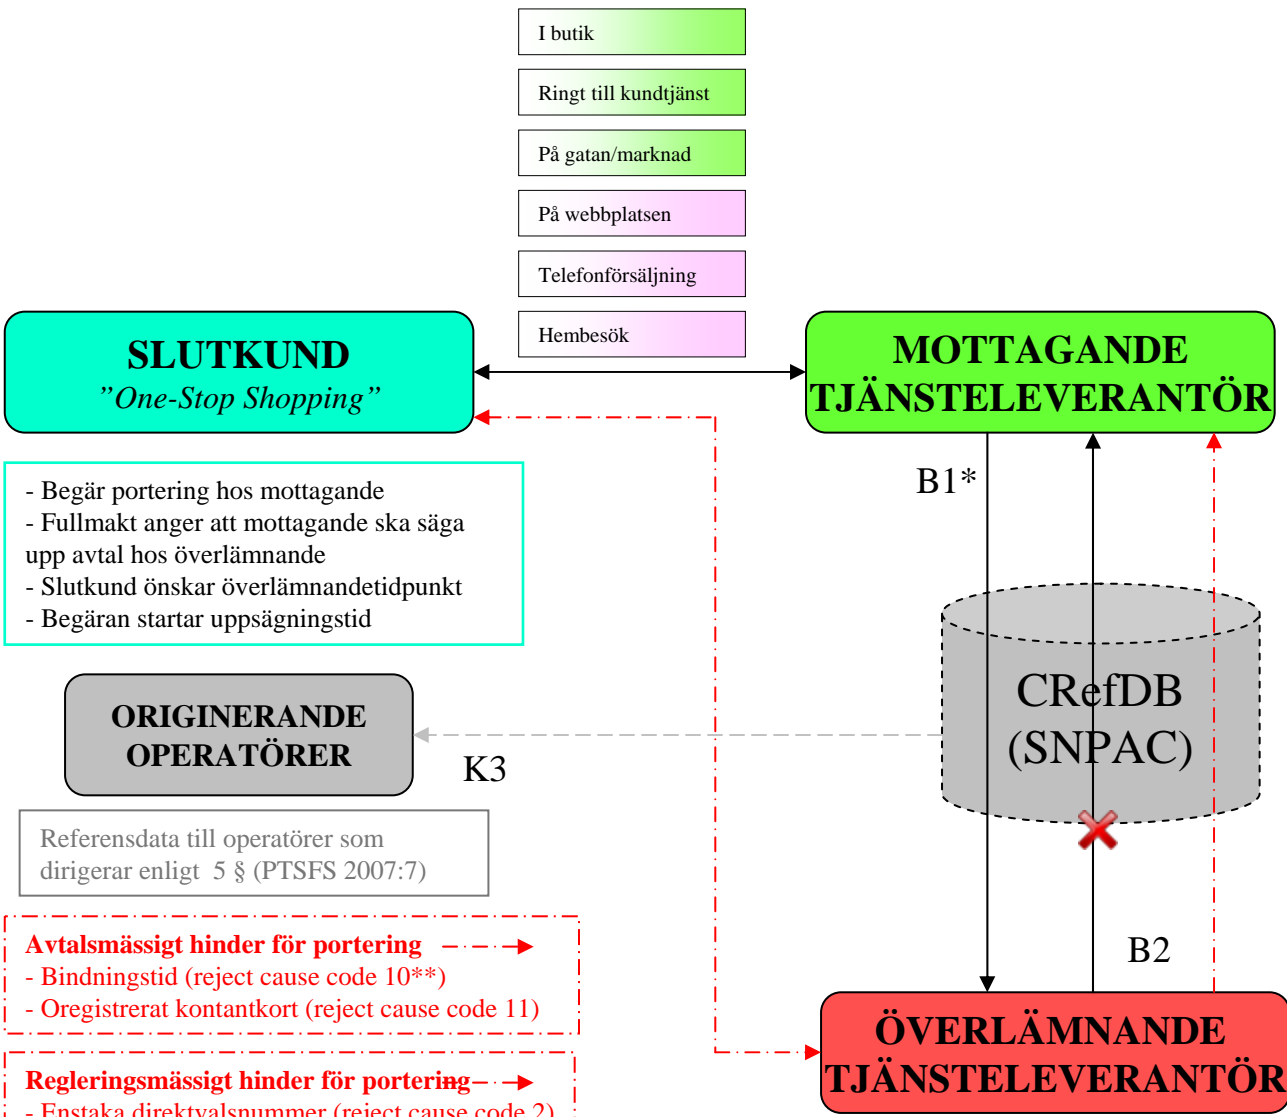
I butik

Ringt till kundtjänst

På gatan/marknad

På webbplatsen

Telefonförsäljning

Hembesök

SLUTKUND
"One-Stop Shopping"

MOTTAGANDE TJÄNSTELEVERANTÖR

B1*

- Begär portering hos mottagande
- Fullmakt anger att mottagande ska säga upp avtal hos överlämnande
- Slutkund önskar överlämnandetidpunkt
- Begäran startar uppsägningstid

CRefDB (SNPAC)

ORIGINERANDE OPERATÖRER

K3

Referensdata till operatörer som dirigerar enligt 5 § (PTSFS 2007:7)

Avtalsmässigt hinder för portering
- Bindningstid (reject cause code 10**)
- Oregistrerat kontantkort (reject cause code 11)

B2

Regleringsmässigt hinder för portering
- Enstaka direktvalsnummer (reject cause code 2)

ÖVERLÄMNANDE TJÄNSTELEVERANTÖR